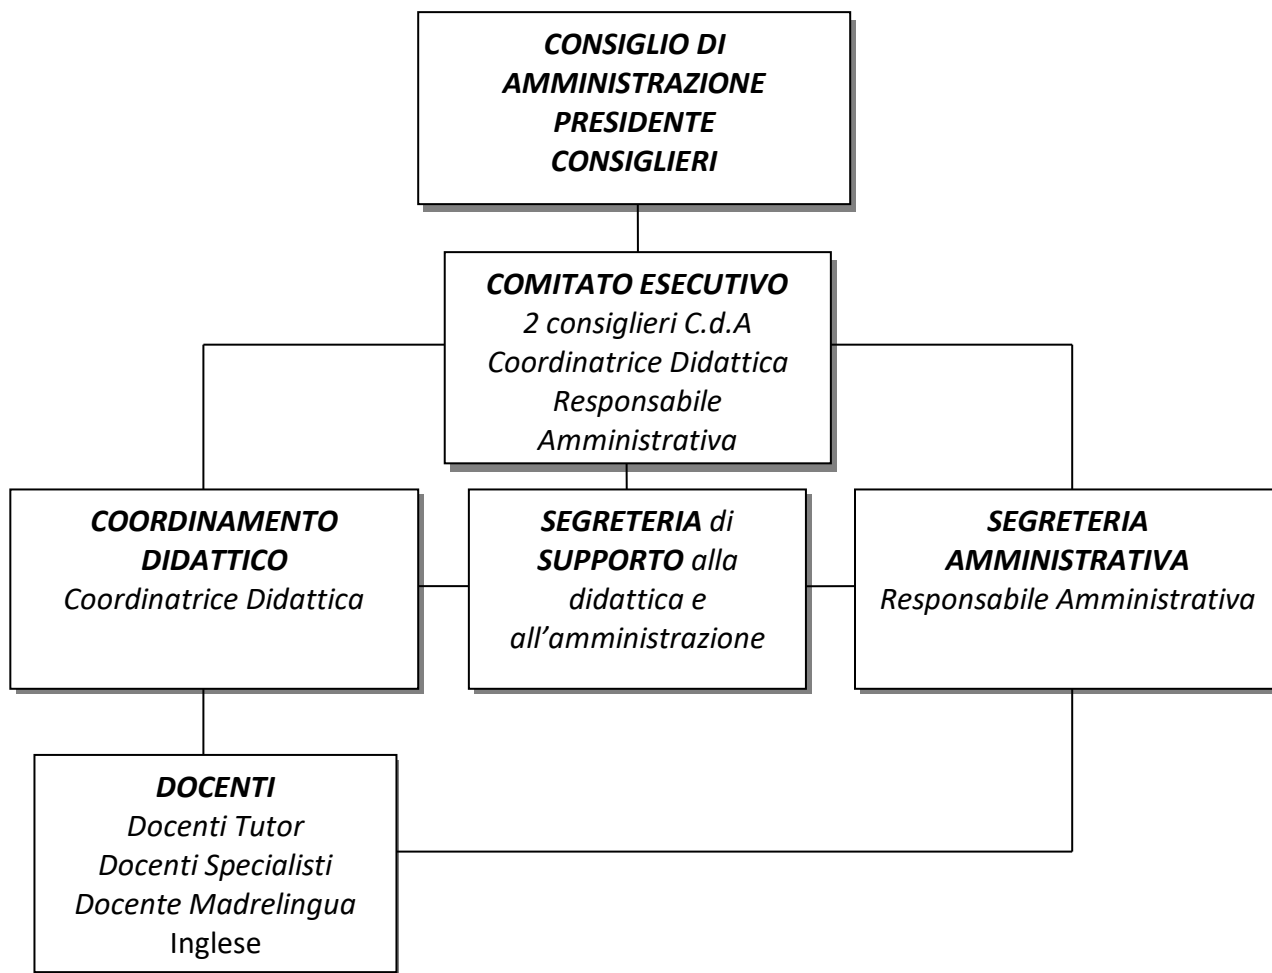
CONSIGLIO DI AMMINISTRAZIONE
PRESIDENTE
CONSIGLIERI

COMITATO ESECUTIVO
2 consiglieri C.d.A
Coordinatrice Didattica
Responsabile Amministrativa

COORDINAMENTO DIDATTICO
Coordinatrice Didattica

SEGRETERIA di SUPPORTO alla didattica e all'amministrazione

SEGRETERIA AMMINISTRATIVA
Responsabile Amministrativa

DOCENTI
Docenti Tutor
Docenti Specialisti
Docente Madrelingua
Inglese